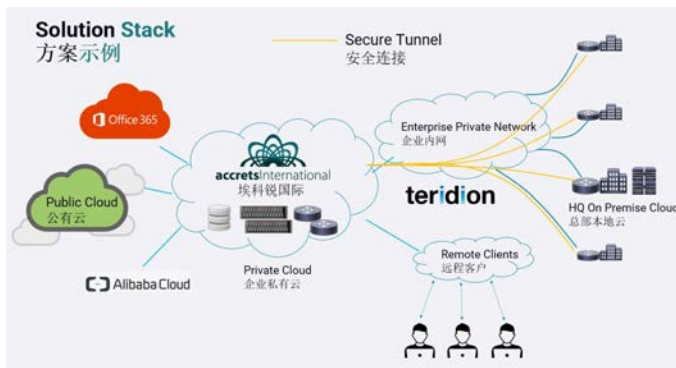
Solution Stack
方案示例

Secure Tunnel
安全连接

Office 365

Public Cloud
公有云

Alibaba Cloud

accretsInternational
埃科锐国际

Private Cloud
企业私有云

Enterprise Private Network
企业内网

teridion

HQ On Premise Cloud
总部本地云

Remote Clients
远程客户